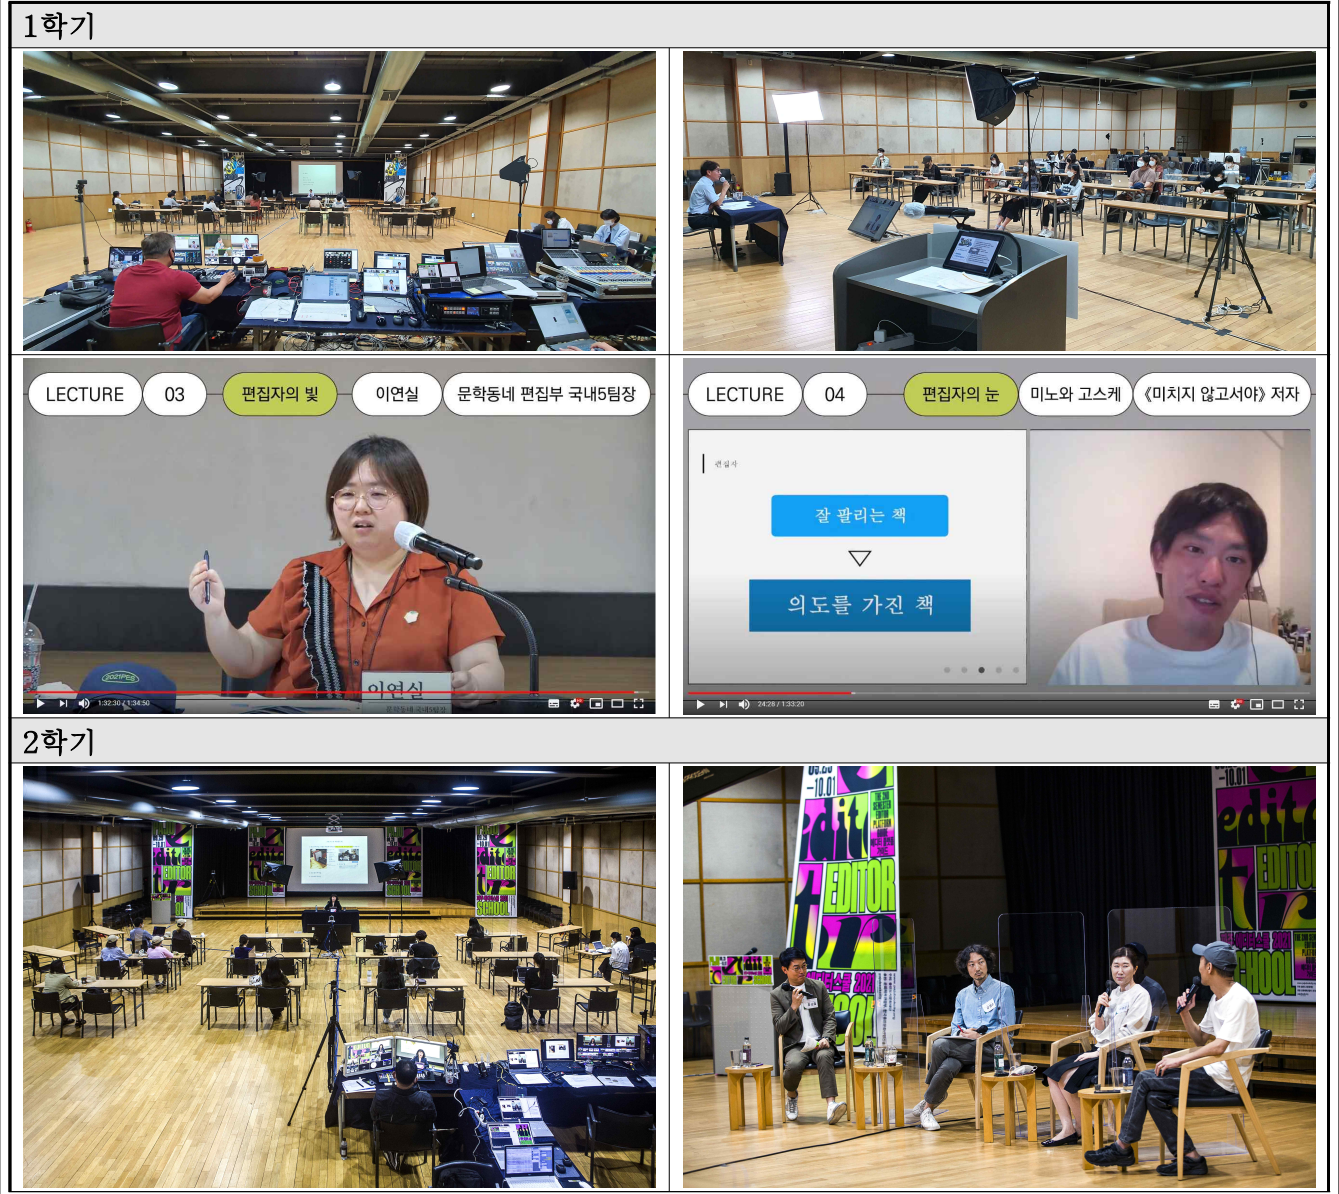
1학기

LECTURE 03 편집자의 빛 이연실 문학동네 편집부 국내5팀장

이연실

1:32:30 / 1:34:50

LECTURE 04 편집자의 눈 미노와 고스케 《미치지 않고서야》 저자

편집자

잘 팔리는 책

▽

의도를 가진 책

24:28 / 1:33:20

2학기

-10.01
EDITOR
SCHOOL